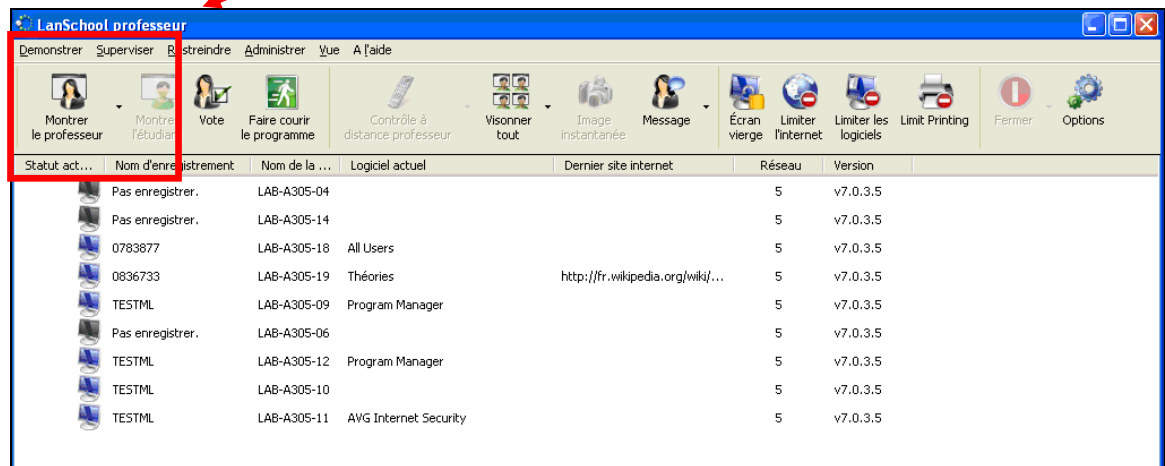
LanSchool professeur

Demonstrer Superviser Restreindre Administrer Vue A l'aide

Montrer le professeur
Montrer l'étudiant
Vote
Faire courir le programme
Contrôle à distance professeur
Visonner tout
Image instantanée
Message
Écran vierge
Limiter l'internet
Limiter les logiciels
Limit Printing
Fermer
Options

| Statut act... | Nom d'enregistrement | Nom de la ... | Logiciel actuel | Dernier site internet | Réseau | Version |
|---|---|---|---|---|---|---|
| | Pas enregistrer. | LAB-A305-04 | | | 5 | v7.0.3.5 |
| | Pas enregistrer. | LAB-A305-14 | | | 5 | v7.0.3.5 |
| | 0783877 | LAB-A305-18 | All Users | | 5 | v7.0.3.5 |
| | 0836733 | LAB-A305-19 | Théories | http://fr.wikipedia.org/wiki/... | 5 | v7.0.3.5 |
| | TESTML | LAB-A305-09 | Program Manager | | 5 | v7.0.3.5 |
| | Pas enregistrer. | LAB-A305-06 | | | 5 | v7.0.3.5 |
| | TESTML | LAB-A305-12 | Program Manager | | 5 | v7.0.3.5 |
| | TESTML | LAB-A305-10 | | | 5 | v7.0.3.5 |
| | TESTML | LAB-A305-11 | AVG Internet Security | | 5 | v7.0.3.5 |